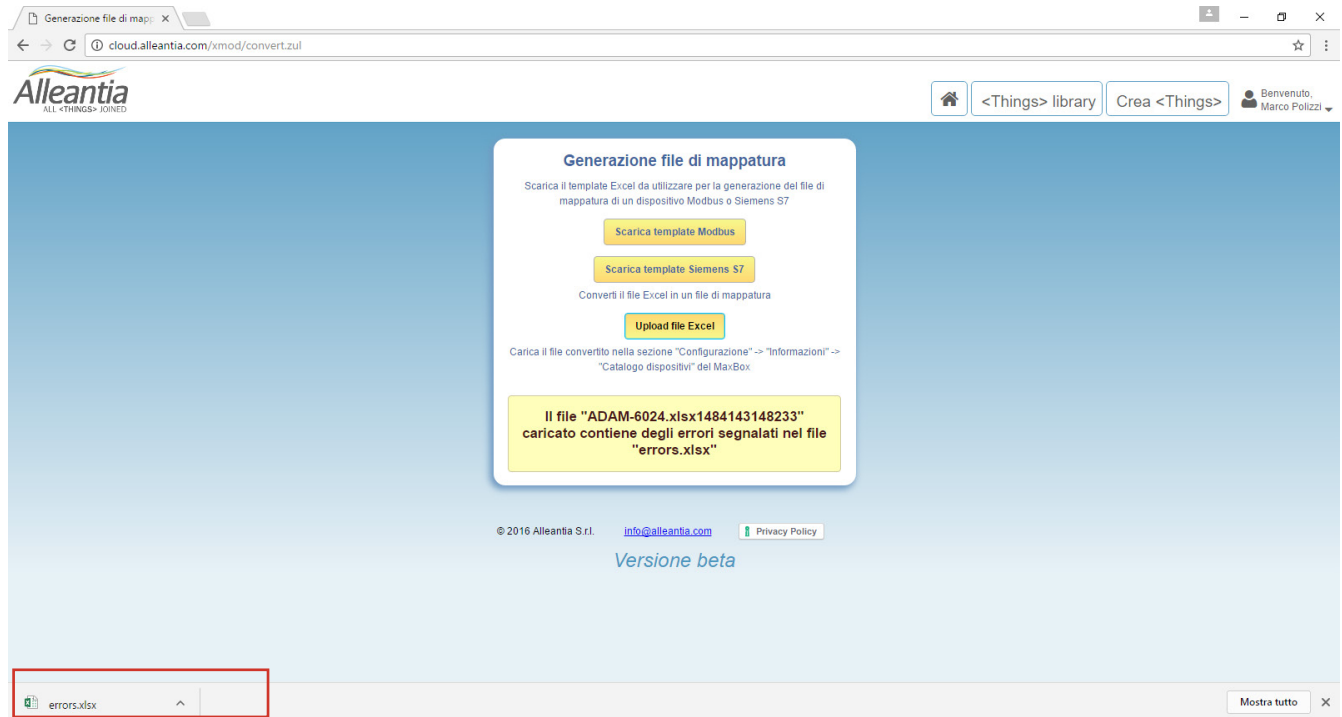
Generazione file di mapp ×

cloud.alleantia.com/xmod/convert.zul

Alleantia
ALL <THINGS> JOINED

<Things> library
Crea <Things>
Benvenuto,
Marco Polizzi

Generazione file di mappatura

Scarica il template Excel da utilizzare per la generazione del file di mappatura di un dispositivo Modbus o Siemens S7

Scarica template Modbus

Scarica template Siemens S7

Converti il file Excel in un file di mappatura

Upload file Excel

Carica il file convertito nella sezione "Configurazione" -> "Informazioni" -> "Catalogo dispositivi" del MaxBox

Il file "ADAM-6024.xlsx1484143148233" caricato contiene degli errori segnalati nel file "errors.xlsx"

© 2016 Alleantia S.r.l.
info@alleantia.com
Privacy Policy

Versione beta

errors.xlsx

Mostra tutto